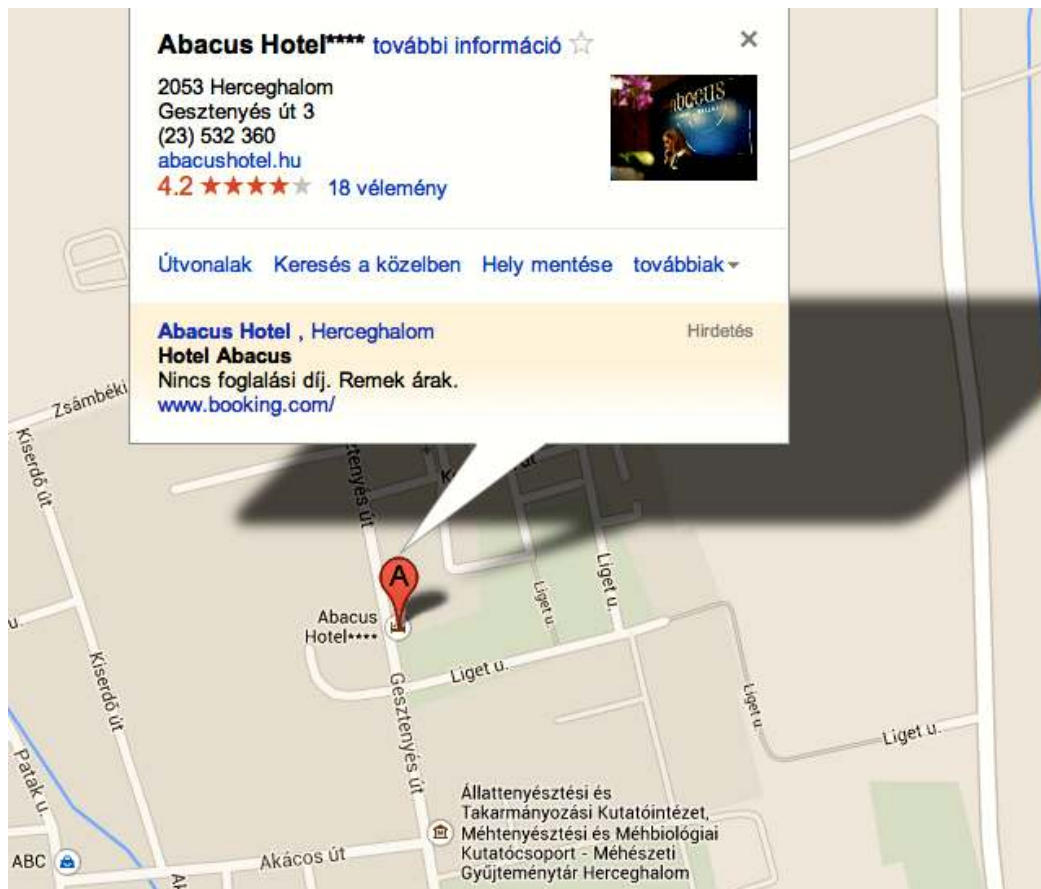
Abacus Hotel**** további információ ☆ ×

2053 Herceghalom
Gesztenyés út 3
(23) 532 360
abacushotel.hu
4.2 ★★★★★ 18 vélemény

Útvonalak Keresés a közelben Hely mentése továbbiak

Abacus Hotel , Herceghalom Hirdetés
Hotel Abacus
Nincs foglalási díj. Remek árak.
www.booking.com/

Zsámbéki
Kiserdő út
tenyés út
Liget u.
A
Abacus Hotel****
Liget u.
Liget u.
Liget u.
Kiserdő út
Gesztenyés út
Patak u.
Állattenyésztési és Takarmányozási Kutatóintézet, Méhtenyésztési és Méhbiológiai Kutatócsoport - Méhészeti Gyűjteménytár Herceghalom
ABC
Akácos út
Ak